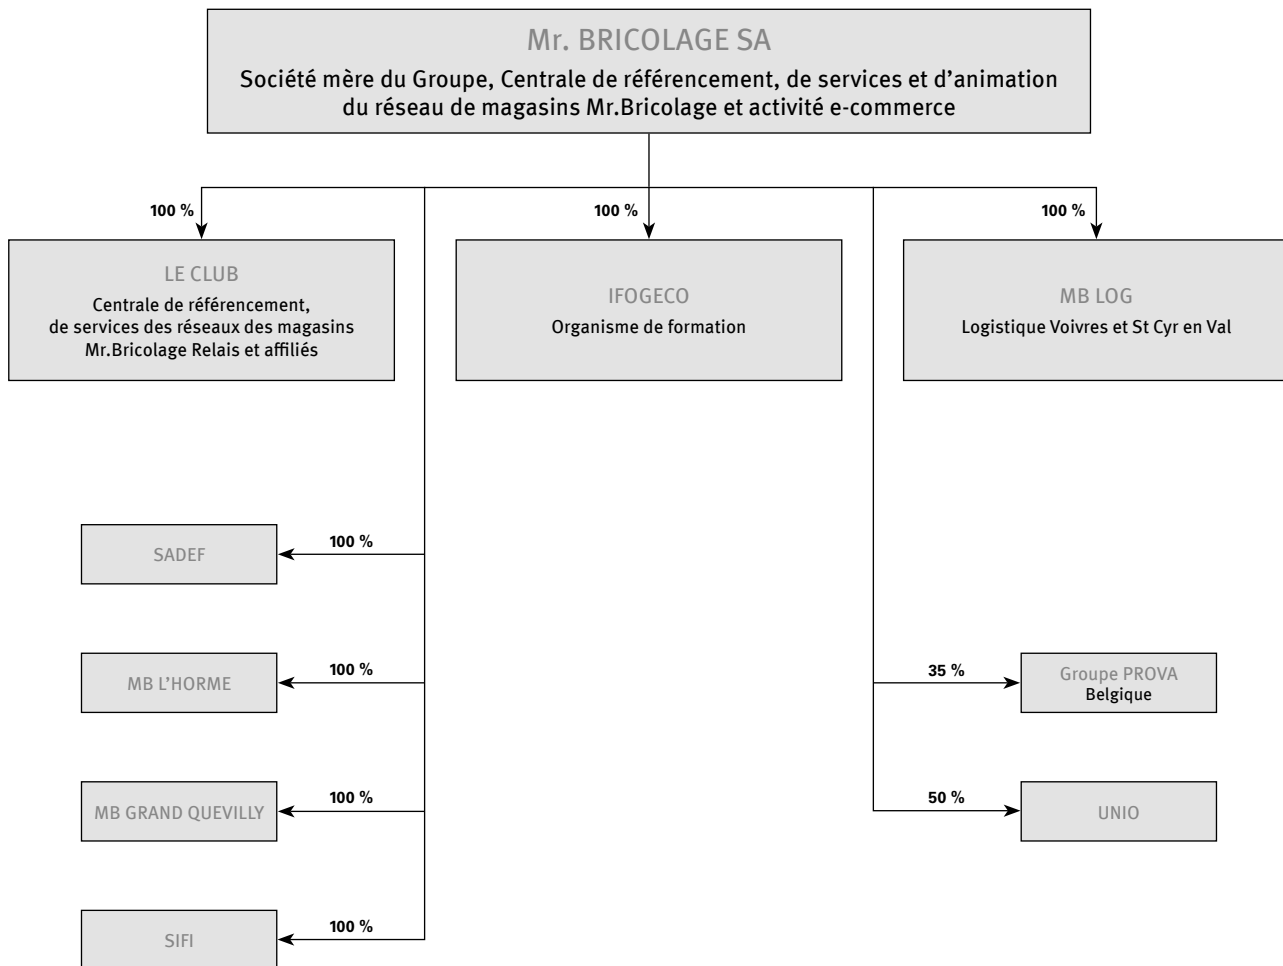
Mr. BRICOLAGE SA
Société mère du Groupe, Centrale de référencement, de services et d'animation du réseau de magasins Mr.Bricolage et activité e-commerce

100 %
LE CLUB
Centrale de référencement, de services des réseaux des magasins Mr.Bricolage Relais et affiliés

100 %
IFOGECO
Organisme de formation

100 %
MB LOG
Logistique Voivres et St Cyr en Val

100 %
SADEF

100 %
MB L'HORME

100 %
MB GRAND QUEVILLY

100 %
SIFI

35 %
Groupe PROVA
Belgique

50 %
UNIO